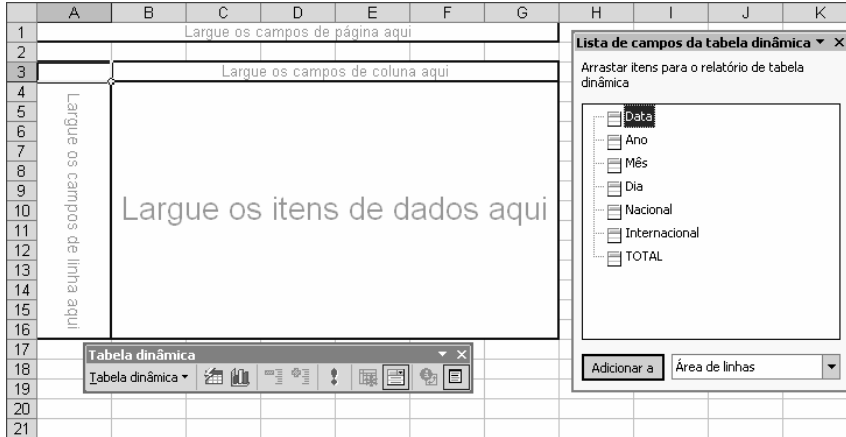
A B C D E F G H I J K

1 Largue os campos de página aqui
2
3 Largue os campos de coluna aqui
4
5
6
7
8
9
10
11
12
13
14
15
16
17
18
19
20
21

Largue os campos de linha aqui

Largue os itens de dados aqui

Lista de campos da tabela dinâmica ▾ ×

Arrastar itens para o relatório de tabela dinâmica

Data
Ano
Mês
Dia
Nacional
Internacional
TOTAL

Adicionar a | Área de linhas

Tabela dinâmica ▾ ×

Tabela dinâmica ▾